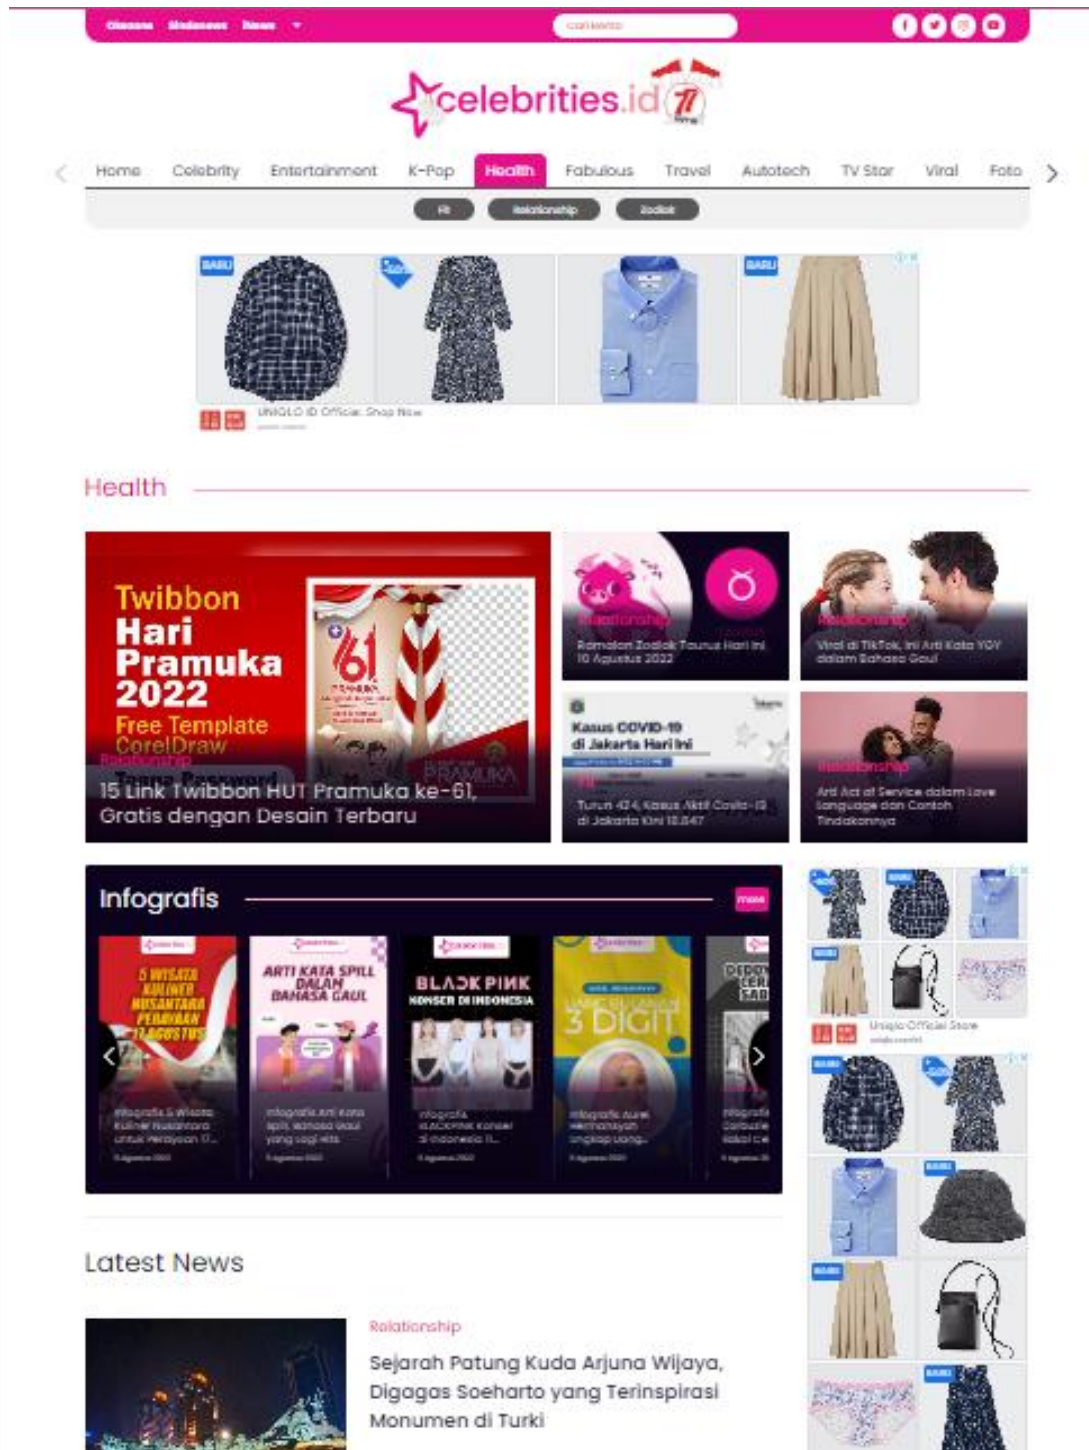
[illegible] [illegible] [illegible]

celebrities.id 77

Home Celebrity Entertainment K-Pop Health Fabulous Travel Autotech TV Star Viral Foto

Fit Relationship Zodiak

BARU BARU

UNIQLO ID Official: Shop Now

Health

Twibbon Hari Pramuka 2022 Free Template CorelDraw

Relationship

15 Link Twibbon HUT Pramuka ke-61, Gratis dengan Desain Terbaru

Relationship

Ramalan Zodiak Taurus Hari Ini 10 Agustus 2022

Relationship

Viral di TikTok, Ini Arti Kata YGY dalam Bahasa Gaul

Kasus COVID-19 di Jakarta Hari Ini

Fit

Turun 424, Kasus Aktif Covid-19 di Jakarta Kini 18.847

Relationship

Arti Act of Service dalam Love Language dan Contoh Tindakannya

Infografis

more

5 WISATA KULINER NUSANTARA PERAYAAN 17 AGUSTUS

Infografis 5 Wisata Kuliner Nusantara untuk Perayaan 17...

ARTI KATA SPILL DALAM BAHASA GAUL

Infografis Arti Kata spill, istilah Gaul yang sagi viral

BLACKPINK KONSER DI INDONESIA

Infografis BLACKPINK Konser di Indonesia II...

3 DIGIT

Infografis Aurel Hermansyah ungkap uang...

Infografi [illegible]

Uniqlo Official Store

BARU

Latest News

Relationship

Sejarah Patung Kuda Arjuna Wijaya, Digagas Soeharto yang Terinspirasi Monumen di Turki